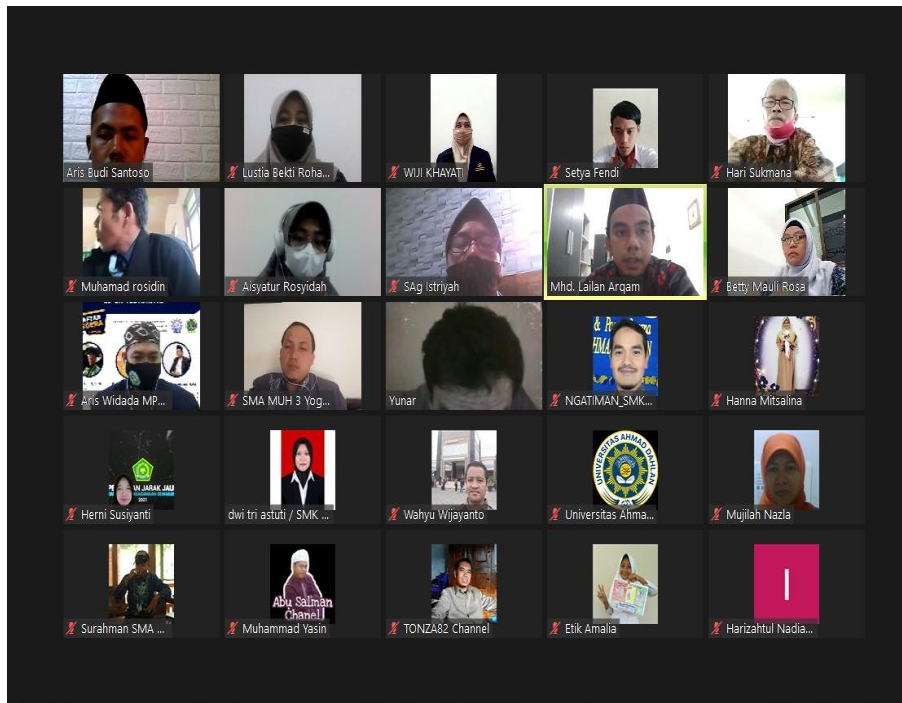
Aris Budi Santoso

Lustia Bekti Roha...

WIJI KHAYATI

Setya Fendi

Hari Sukmana

Muhamad rosidin

Aisyatur Rosyidah

SAg Istriyah

Mhd. Lailan Arqam

Betty Mauli Rosa

Aris Widada MP...

SMA MUH 3 Yog...

Yunar

NGATIMAN_SMK...

Hanna Mitsalina

PEMBELAJARAN JARAK JAUH

Herni Susiyanti

dwi tri astuti / SMK ...

Wahyu Wijayanto

UNIVERSITAS AHMAD DAHLAN

Universitas Ahma...

Mujilah Nazla

Surahman SMA ...

Abu Salman Chanel

Muhammad Yasin

TONZA82 Channel

Etik Amalia

I

Harizahtul Nadia...